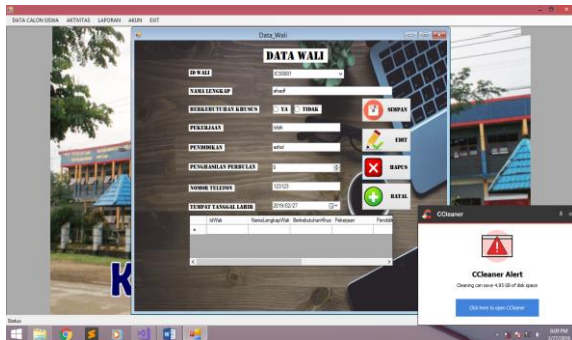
DATA CALON SISWA AKTIVITAS LAPORAN AKUN EXIT

Data_Wali

DATA WALI

ID WALI ID0001

NAMA LENGKAP afsef

BERKEBUTUHAN KHUSUS YA TIDAK

PEKERJAAN lalak

PENDIDIKAN sefsd

PENGHASILAN PERBULAN 0

NOMOR TELEPON 123123

TEMPAT TANGGAL LAHIR 2019/02/27

SIMPAN

EDIT

HAPUS

BATAL

| IdWali | NamaLengkapWali | BerkebutuhanKhus | Pekerjaan | Pendidik |
|---|---|---|---|---|
| * | | | | |

K

CCleaner

CCleaner Alert

Cleaning can save 4.93 GB of disk space

Click here to open CCleaner

Status

6:09 PM
2/27/2019